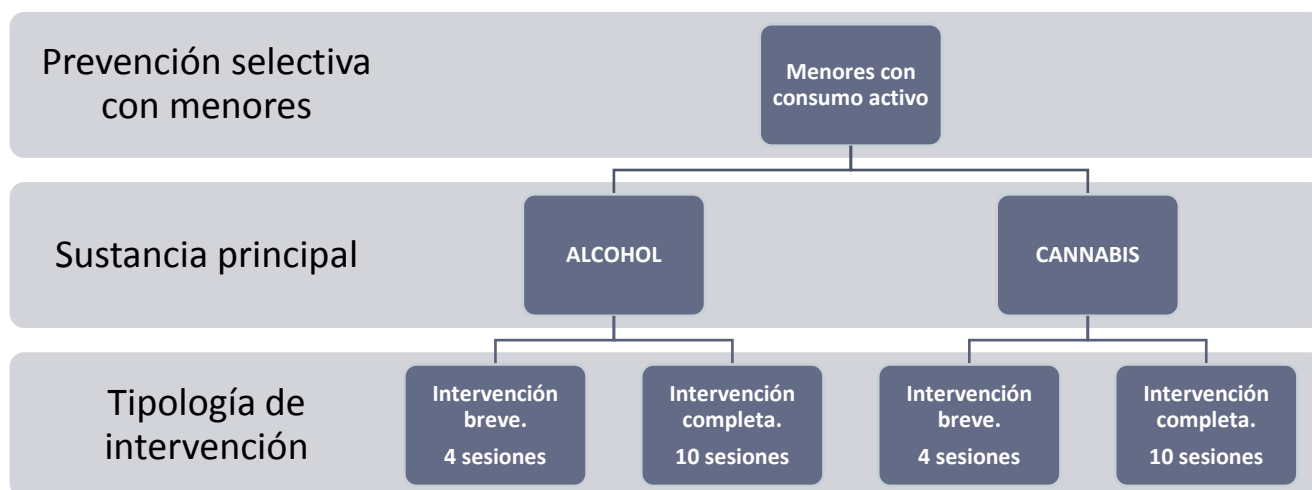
Prevención selectiva con menores

Menores con consumo activo

Sustancia principal

ALCOHOL

CANNABIS

Tipología de intervención

Intervención breve.
4 sesiones

Intervención completa.
10 sesiones

Intervención breve.
4 sesiones

Intervención completa.
10 sesiones